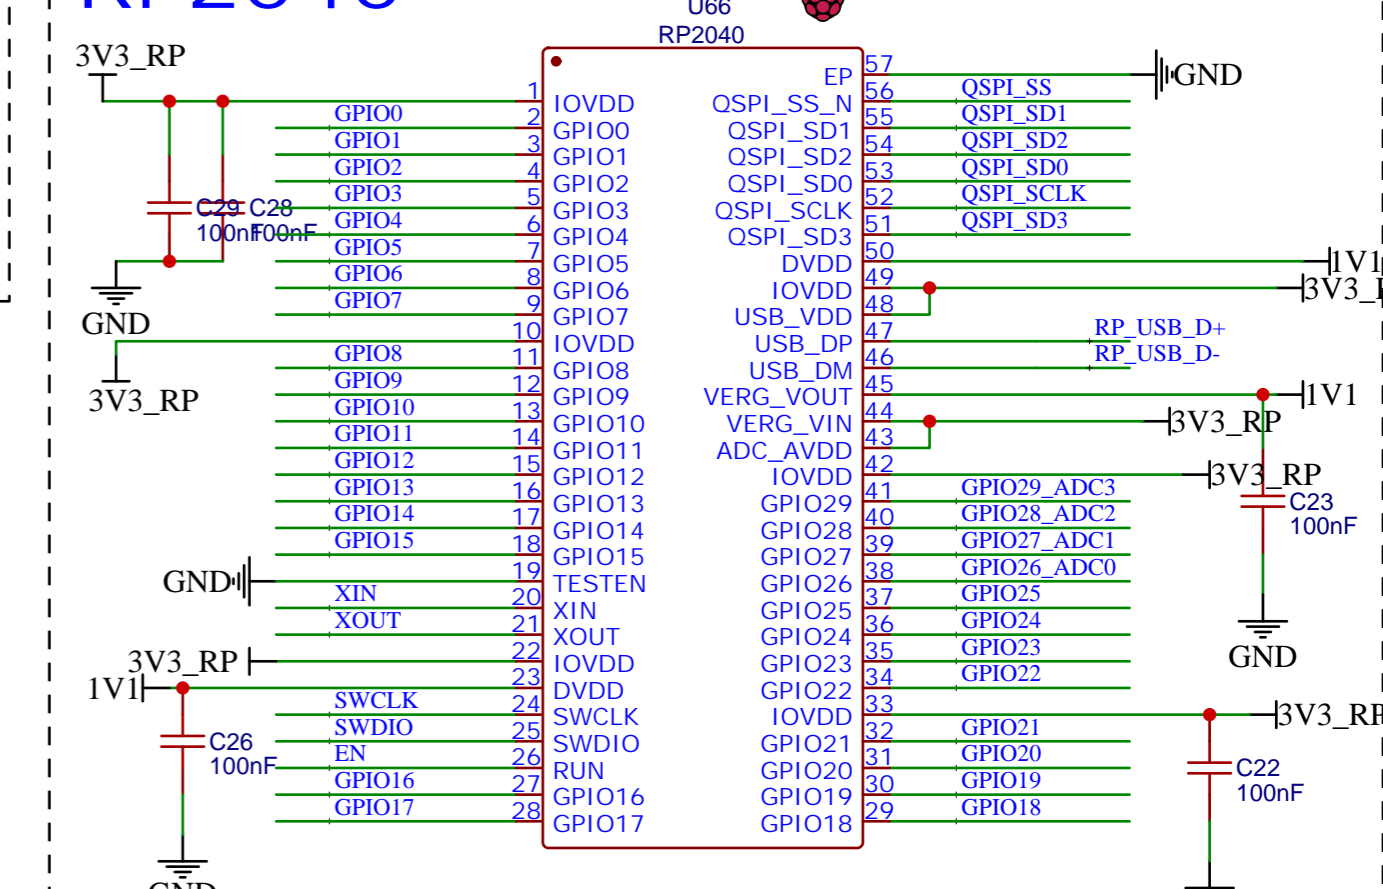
U66
RP2040

3V3_RP
GND
C29 C28
100nF 100nF
GND
3V3_RP
GND
3V3_RP
1V1
C26
100nF

GPIO0
GPIO1
GPIO2
GPIO3
GPIO4
GPIO5
GPIO6
GPIO7
GPIO8
GPIO9
GPIO10
GPIO11
GPIO12
GPIO13
GPIO14
GPIO15
XIN
XOUT
SWCLK
SWDIO
EN
GPIO16
GPIO17

1 IOVDD
2 GPIO0
3 GPIO1
4 GPIO2
5 GPIO3
6 GPIO4
7 GPIO5
8 GPIO6
9 GPIO7
10 IOVDD
11 GPIO8
12 GPIO9
13 GPIO10
14 GPIO11
15 GPIO12
16 GPIO13
17 GPIO14
18 GPIO15
19 TESTEN
20 XIN
21 XOUT
22 IOVDD
23 DVDD
24 SWCLK
25 SWDIO
26 RUN
27 GPIO16
28 GPIO17

EP 57
QSPI_SS_N 56
QSPI_SD1 55
QSPI_SD2 54
QSPI_SD0 53
QSPI_SCLK 52
QSPI_SD3 51
DVDD 50
IOVDD 49
USB_VDD 48
USB_DP 47
USB_DM 46
VERG_VOUT 45
VERG_VIN 44
ADC_AVDD 43
IOVDD 42
GPIO29 41
GPIO28 40
GPIO27 39
GPIO26 38
GPIO25 37
GPIO24 36
GPIO23 35
GPIO22 34
IOVDD 33
GPIO21 32
GPIO20 31
GPIO19 30
GPIO18 29

GND
QSPI_SS
QSPI_SD1
QSPI_SD2
QSPI_SD0
QSPI_SCLK
QSPI_SD3
1V1
3V3_R
RP_USB_D+
RP_USB_D-
1V1
3V3_RP
3V3_RP
C23
100nF
GND
GPIO29_ADC3
GPIO28_ADC2
GPIO27_ADC1
GPIO26_ADC0
GPIO25
GPIO24
GPIO23
GPIO22
3V3_RP
GPIO21
GPIO20
GPIO19
GPIO18
C22
100nF